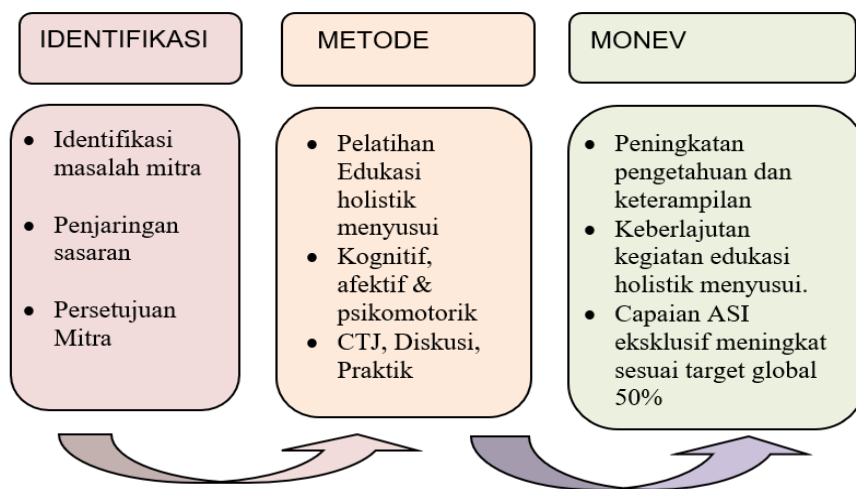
IDENTIFIKASI

- Identifikasi masalah mitra
- Penjaringan sasaran
- Persetujuan Mitra

METODE

- Pelatihan Edukasi holistik menyusui
- Kognitif, afektif & psikomotorik
- CTJ, Diskusi, Praktik

MONEV

- Peningkatan pengetahuan dan keterampilan
- Keberlajutan kegiatan edukasi holistik menyusui.
- Capaian ASI eksklusif meningkat sesuai target global 50%